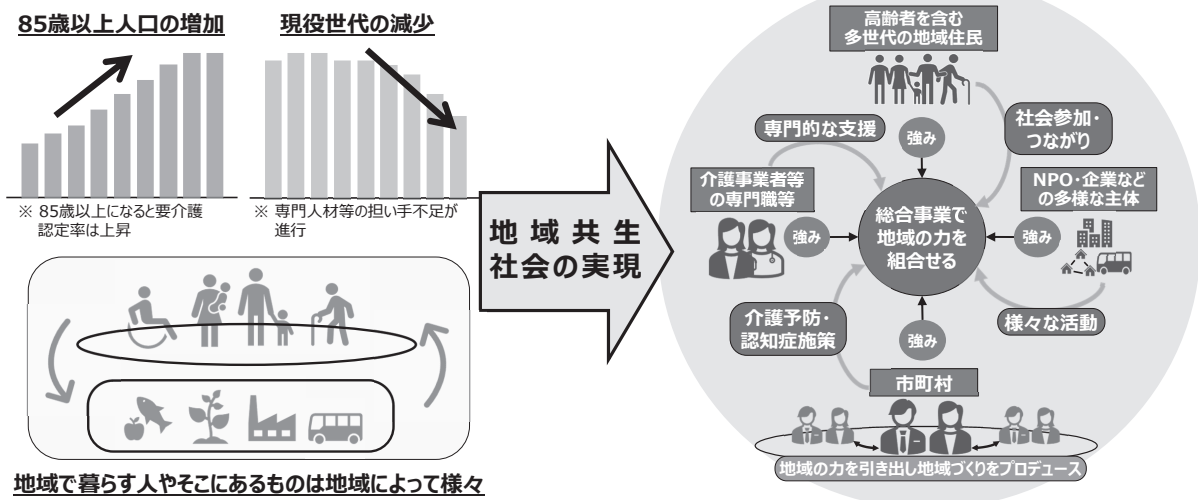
85歳以上人口の増加

現役世代の減少

※ 85歳以上になると要介護認定率は上昇

※ 専門人材等の担い手不足が進行

地域で暮らす人やそこにあるものは地域によって様々

地域共生社会の実現

高齢者を含む多世代の地域住民

専門的な支援

強み

社会参加・つながり

介護事業者等の専門職等

NPO・企業などの多様な主体

強み

総合事業で地域の力を組合せる

強み

介護予防・認知症施策

強み

様々な活動

市町村

地域の力を引き出し地域づくりをプロデュース